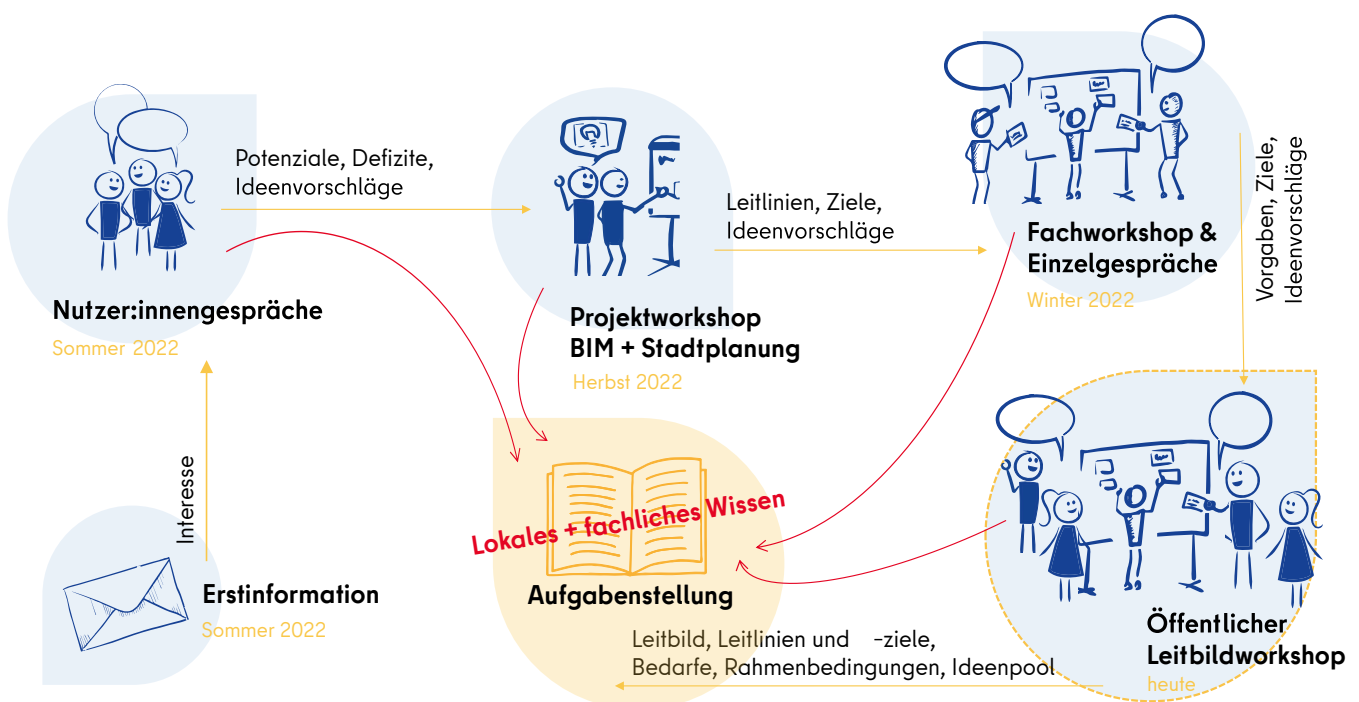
Potenziale, Defizite, Ideenvorschläge

Nutzer:innengespräche
Sommer 2022

Projektworkshop
BIM + Stadtplanung
Herbst 2022

Leitlinien, Ziele, Ideenvorschläge

Fachworkshop & Einzelgespräche
Winter 2022

Vorgaben, Ziele, Ideenvorschläge

Interesse

Erstinformation
Sommer 2022

Lokales + fachliches Wissen

Aufgabenstellung

Leitbild, Leitlinien und -ziele, Bedarfe, Rahmenbedingungen, Ideenpool

Öffentlicher Leitbildworkshop
heute